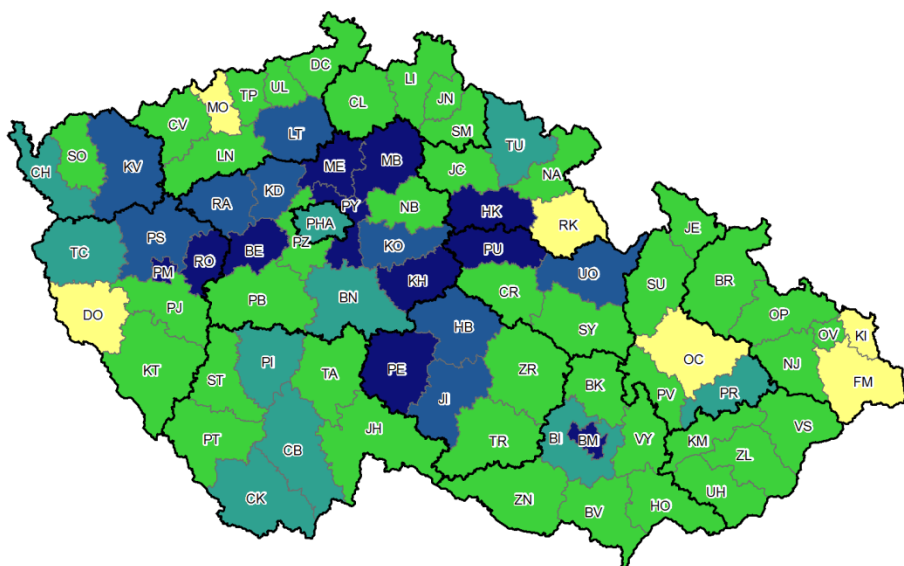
DC
LI
MO
TP
UL
CL
JN
CV
LT
SM
TU
SO
LN
ME
MB
CH
KV
JC
NA
KD
RA
PY
NB
HK
RK
PHA
PZ
KO
PU
TC
PS
BE
RO
JE
PM
UO
KH
SU
BR
CR
PJ
PB
BN
OP
DO
HB
SY
OV
KI
NJ
OC
PI
KT
ZR
ST
TA
PE
FM
BK
PV
PR
JI
CB
PT
BI
BM
VY
VS
JH
KM
ZL
TR
UH
CK
ZN
BV
HO